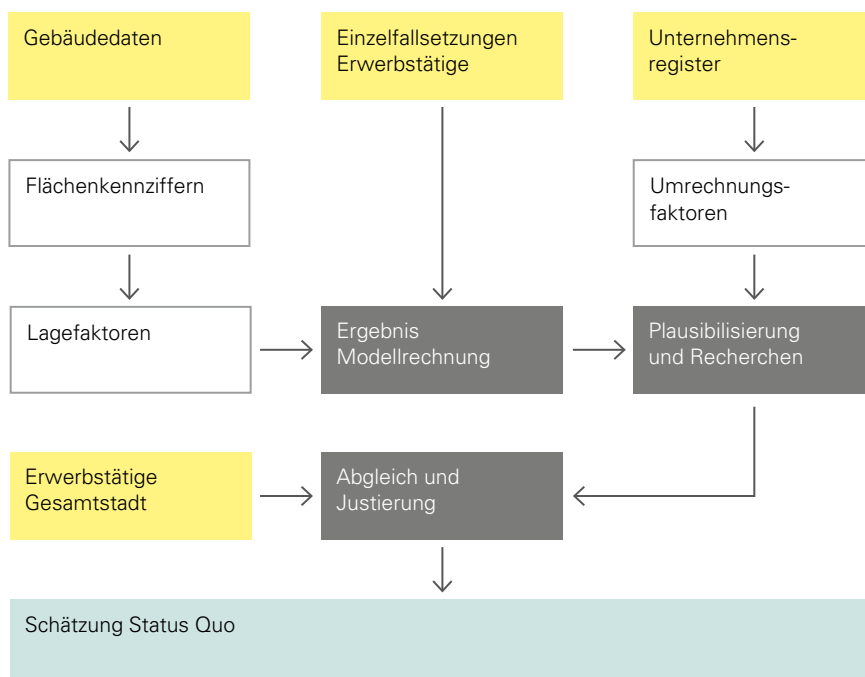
Gebäudedaten

Einzelfallsetzungen Erwerbstätige

Unternehmensregister

Flächenkennziffern

Umrechnungsfaktoren

Lagefaktoren

Ergebnis Modellrechnung

Plausibilisierung und Recherchen

Erwerbstätige Gesamtstadt

Abgleich und Justierung

Schätzung Status Quo